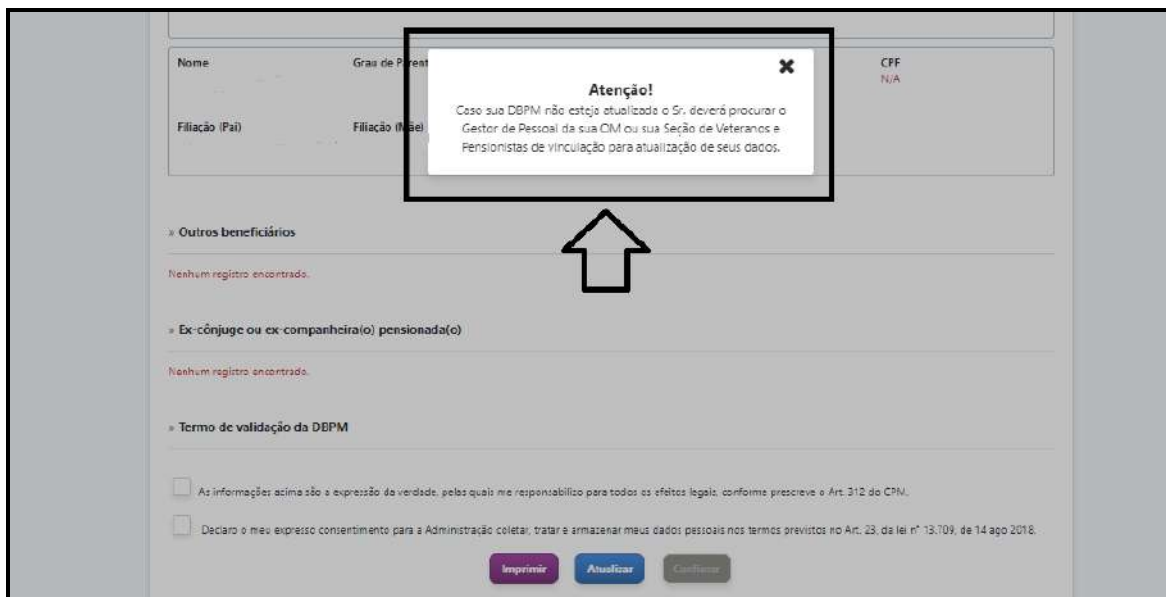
Nome

Grau de Parent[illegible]

CPF
N/A

Filiação (Pai)

Filiação (Mãe)

✖

Atenção!

Caso sua DBPM não esteja atualizada o Sr. deverá procurar o Gestor de Pessoal da sua OM ou sua Seção de Veteranos e Pensionistas de vinculação para atualização de seus dados.

» Outros beneficiários

Nenhum registro encontrado.

» Ex-cônjuge ou ex-companheira(o) pensionada(o)

Nenhum registro encontrado.

» Termo de validação da DBPM

As informações acima são a expressão da verdade, pelas quais me responsabilizo para todos os efeitos legais, conforme prescreve o Art. 312 do CPM.

Declaro o meu expresso consentimento para a Administração coletar, tratar e armazenar meus dados pessoais nos termos previstos no Art. 23, da lei nº 13.709, de 14 ago 2018.

Imprimir Atualizar Confirmar